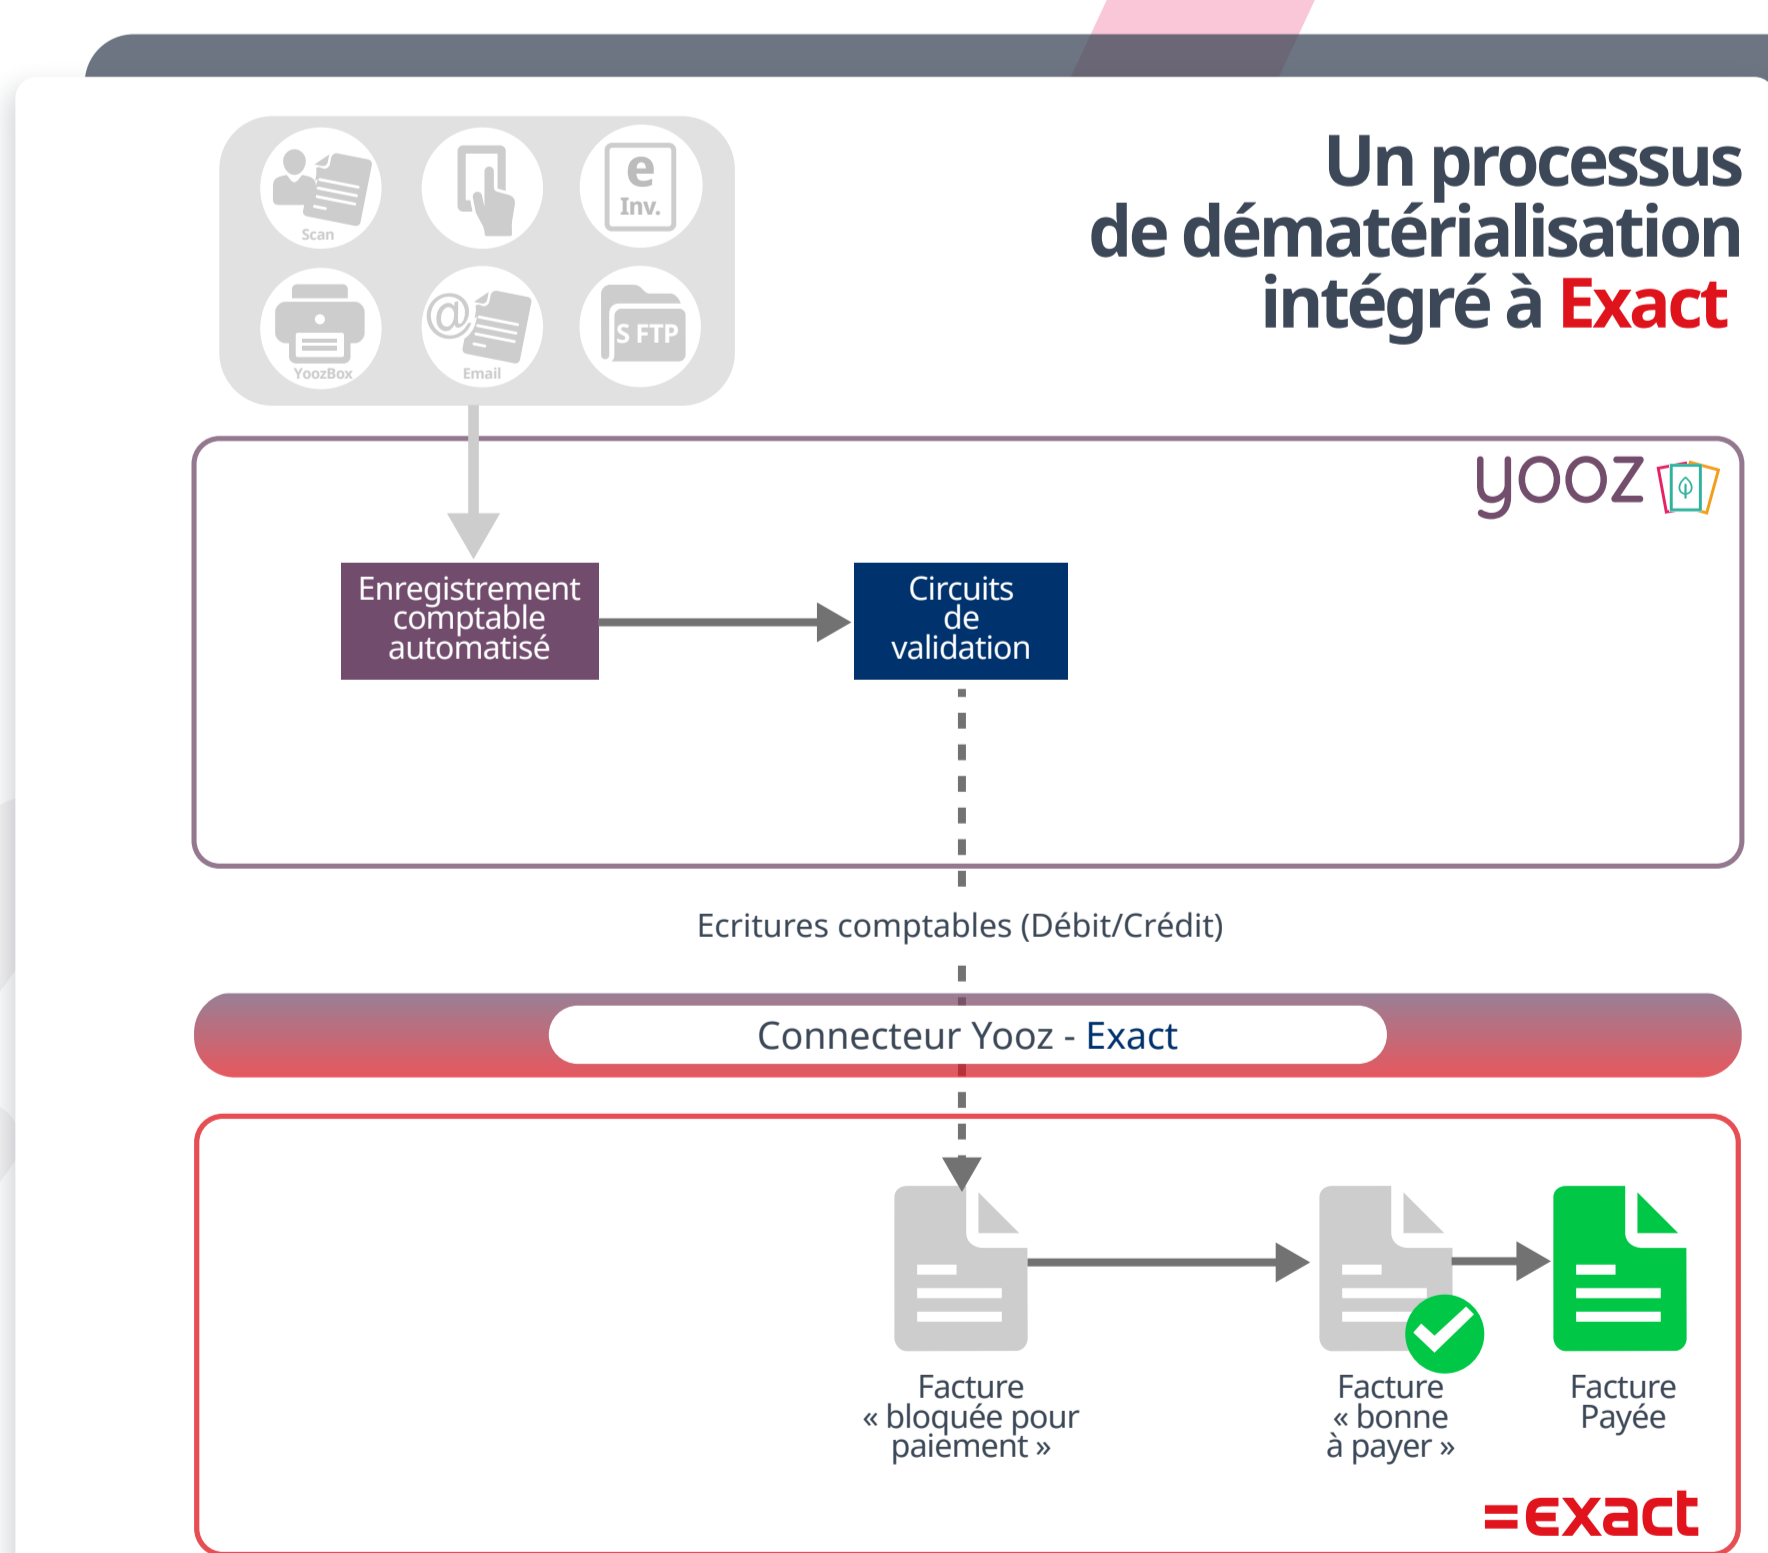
Scan

e
Inv.

YoozBox

Email

S FTP

Un processus de dématérialisation intégré à Exact

yooz

Enregistrement comptable automatisé

Circuits de validation

Ecritures comptables (Débit/Crédit)

Connecteur Yooz - Exact

Facture « bloquée pour paiement »

Facture « bonne à payer »

Facture Payée

=exact